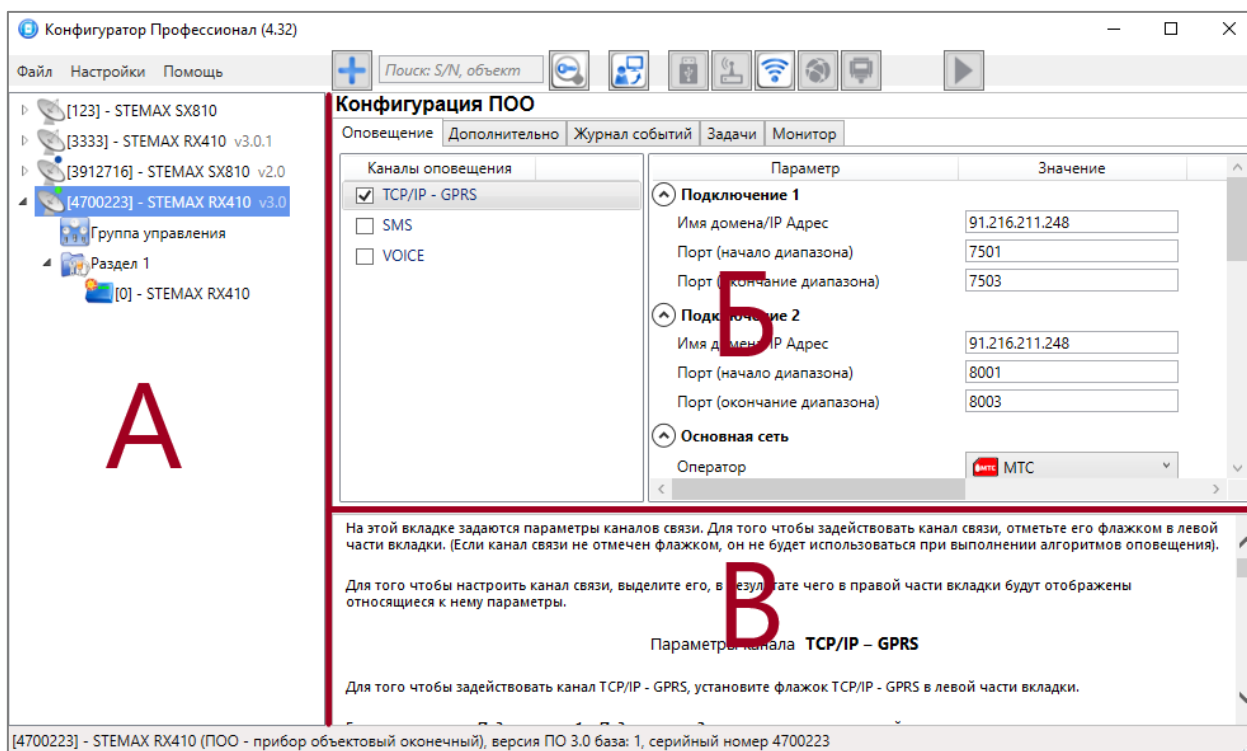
Конфигуратор Профессионал (4.32)

Файл Настройки Помощь

Поиск: S/N, объект

[123] - STEMAX SX810
[3333] - STEMAX RX410 v3.0.1
[3912716] - STEMAX SX810 v2.0
[4700223] - STEMAX RX410 v3.0
Группа управления
Раздел 1
[0] - STEMAX RX410

А

Конфигурация ПОО

Оповещение | Дополнительно | Журнал событий | Задачи | Монитор

Каналы оповещения
TCP/IP - GPRS
SMS
VOICE

| Параметр | Значение |
|---|---|
| Подключение 1 | |
| Имя домена/IP Адрес | 91.216.211.248 |
| Порт (начало диапазона) | 7501 |
| Порт ([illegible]кончание диапазона) | 7503 |
| Подк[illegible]чение 2 | |
| Имя доме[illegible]IP Адрес | 91.216.211.248 |
| Порт (начало диапазона) | 8001 |
| Порт (окончание диапазона) | 8003 |
| Основная сеть | |
| Оператор | МТС |

Б

На этой вкладке задаются параметры каналов связи. Для того чтобы задействовать канал связи, отметьте его флажком в левой части вкладки. (Если канал связи не отмечен флажком, он не будет использоваться при выполнении алгоритмов оповещения).

Для того чтобы настроить канал связи, выделите его, в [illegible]езультате чего в правой части вкладки будут отображены относящиеся к нему параметры.

Параметры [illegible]анала TCP/IP – GPRS

В

Для того чтобы задействовать канал TCP/IP - GPRS, установите флажок TCP/IP - GPRS в левой части вкладки.

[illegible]

[4700223] - STEMAX RX410 (ПОО - прибор объектовый оконечный), версия ПО 3.0 база: 1, серийный номер 4700223